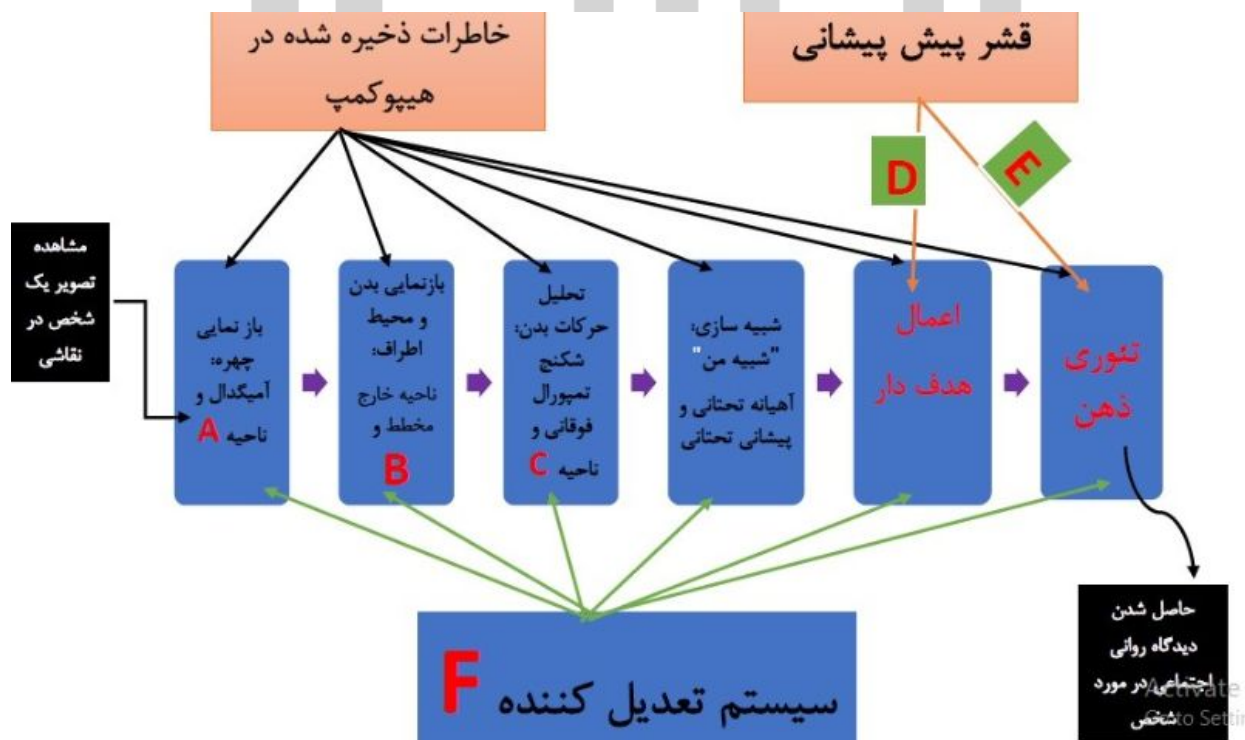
خاطرات ذخیره شده در هیپوکمپ

قشر پیش پیشانی

D

E

مشاهده تصویر یک شخص در نقاشی

باز نمایی چهره: آمیگدال و ناحیه A

بازنمایی بدن و محیط اطراف: ناحیه خارج مخطط و B

تحلیل حرکات بدن: شکنج تمپورال فوقانی و ناحیه C

شبیه سازی: "شبیه من" آهیانه تحتانی و پیشانی تحتانی

اعمال هدف دار

تئوری ذهن

سیستم تعدیل کننده F

حاصل شدن دیدگاه روانی اجتماعی در مورد شخص

Activate
Go to Settin